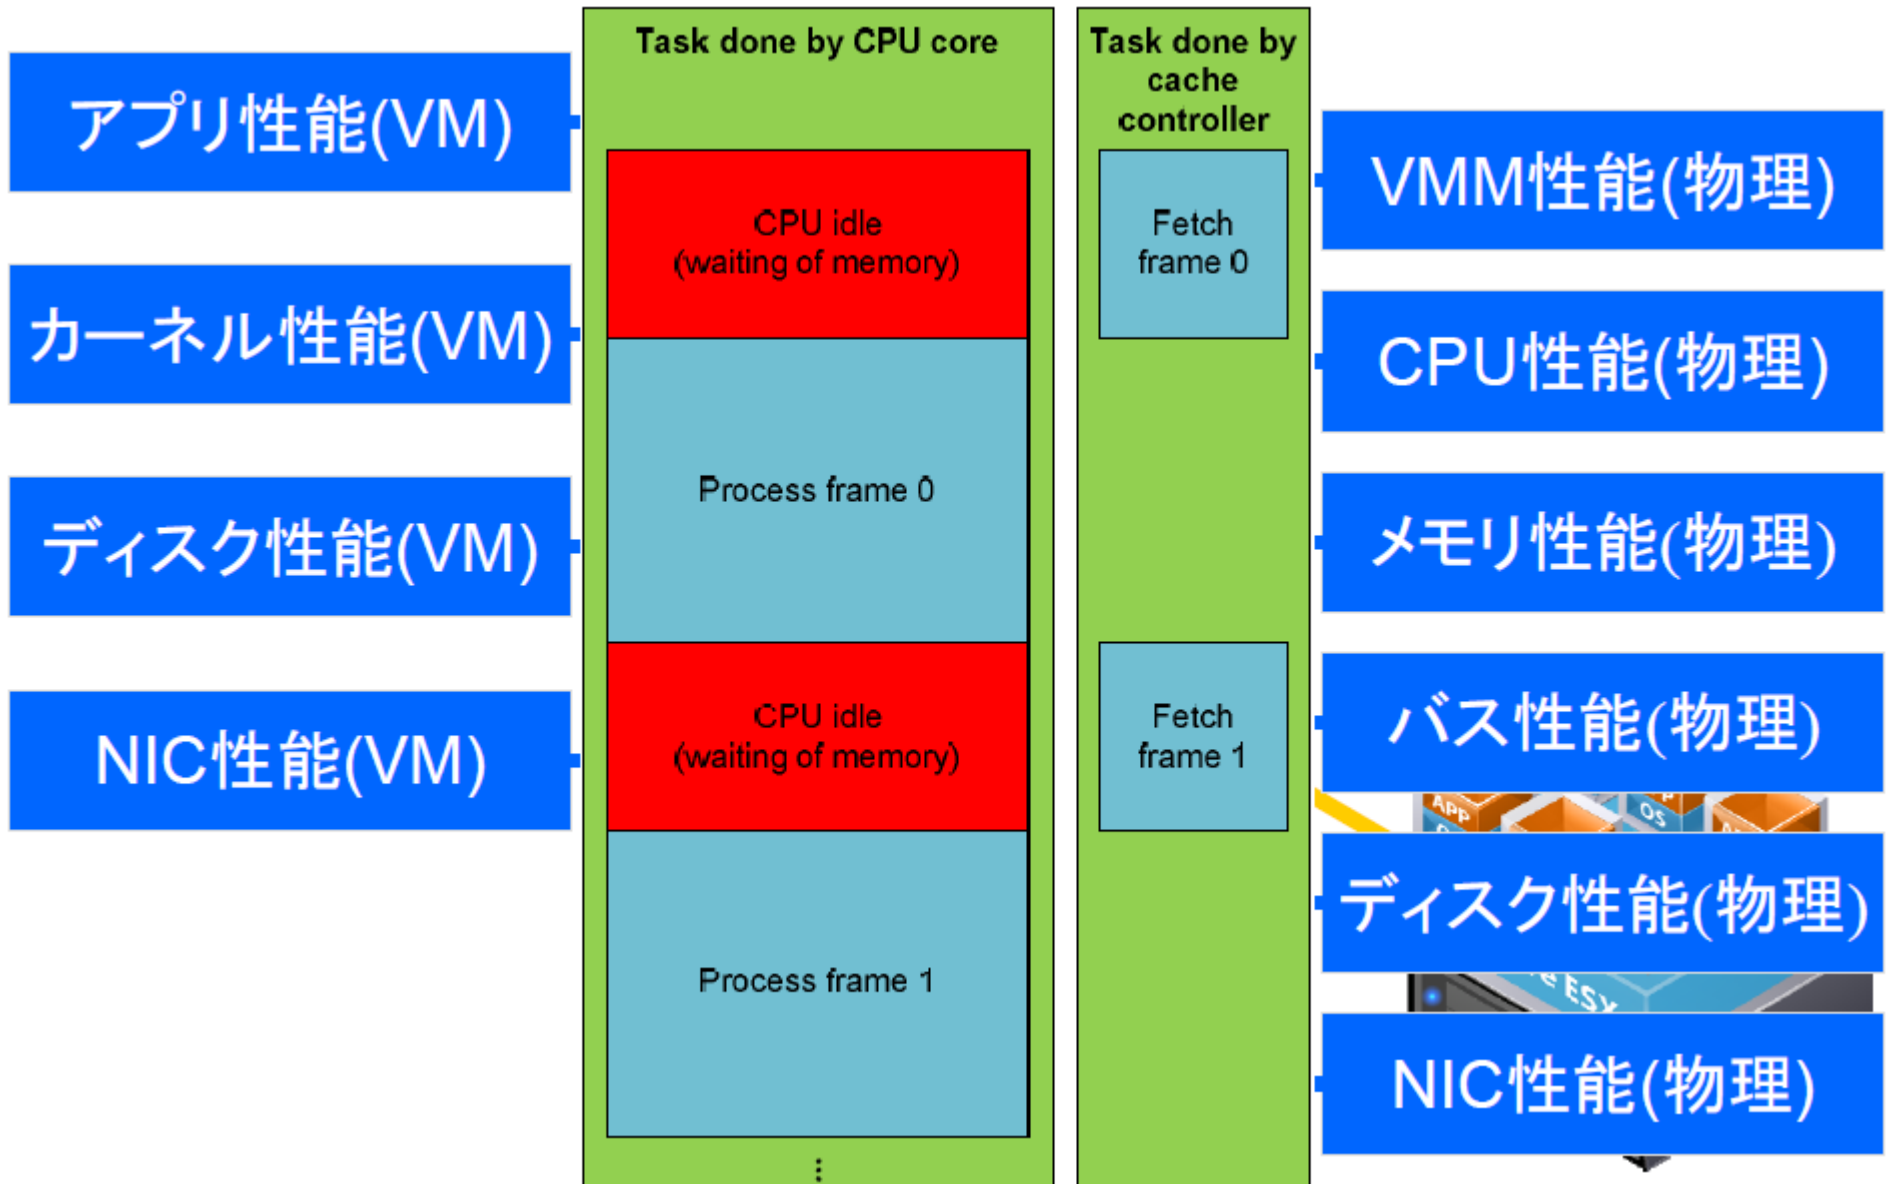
アプリ性能(VM)

カーネル性能(VM)

ディスク性能(VM)

NIC性能(VM)

Task done by CPU core

CPU idle
(waiting of memory)

Process frame 0

CPU idle
(waiting of memory)

Process frame 1

⋮

Task done by cache controller

Fetch frame 0

Fetch frame 1

VMM性能(物理)

CPU性能(物理)

メモリ性能(物理)

バス性能(物理)

APP

OS

ディスク性能(物理)

ESX

NIC性能(物理)